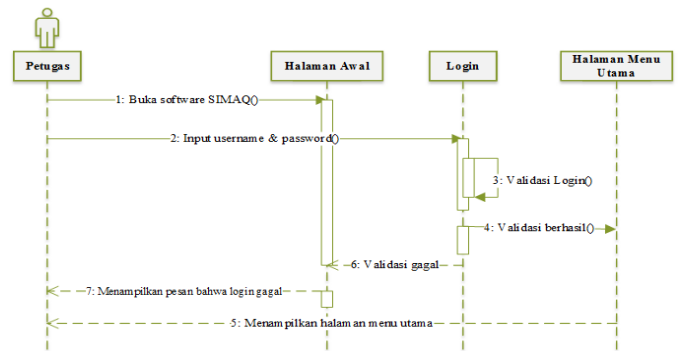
Petugas

Halaman Awal

Login

Halaman Menu Utama

1: Buka software SIMAQ()

2: Input username & password()

3: Validasi Login()

4: Validasi berhasil()

6: Validasi gagal

7: Menampilkan pesan bahwa login gagal

5: Menampilkan halaman menu utama